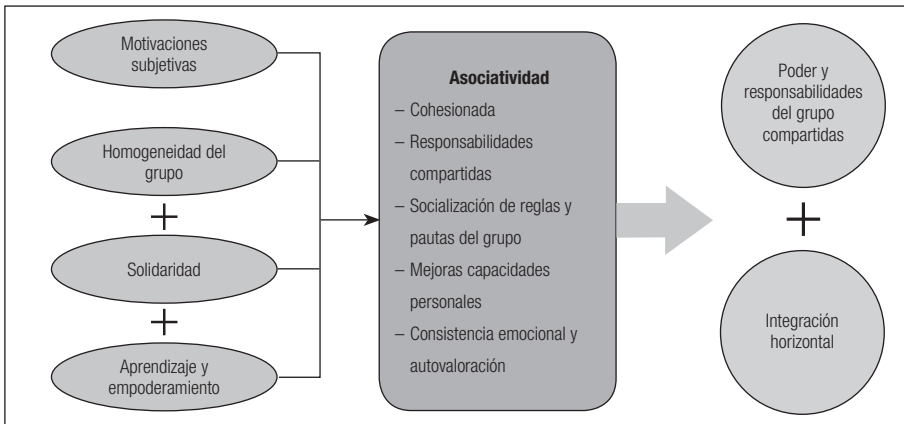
Motivaciones subjetivas

Homogeneidad del grupo

+

Solidaridad

+

Aprendizaje y empoderamiento

**Asociatividad**

– Cohesionada

– Responsabilidades compartidas

– Socialización de reglas y pautas del grupo

– Mejoras capacidades personales

– Consistencia emocional y autovaloración

Poder y responsabilidades del grupo compartidas

+

Integración horizontal